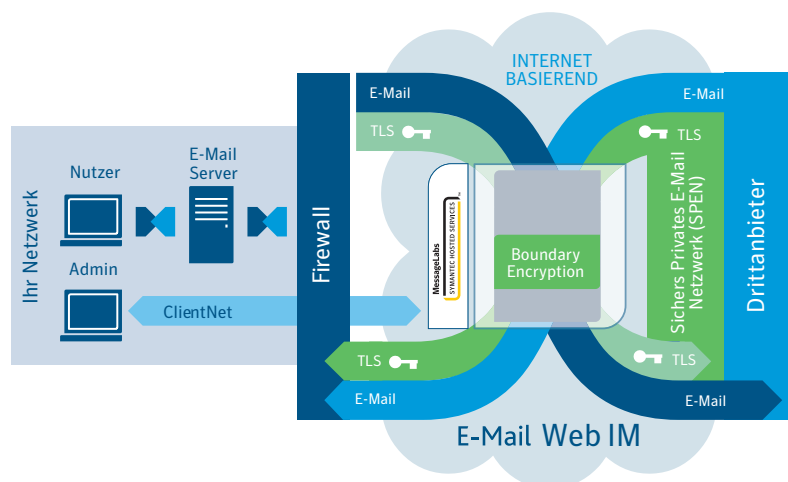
INTERNET BASIEREND

Ihr Netzwerk

Nutzer

E-Mail Server

Admin

ClientNet

Firewall

E-Mail

TLS

MessageLabs
SYMANTEC HOSTED SERVICES

Boundary Encryption

E-Mail

TLS

Sichers Privates E-Mail Netzwerk (SPEN)

Drittanbieter

TLS

E-Mail

TLS

E-Mail

E-Mail Web IM